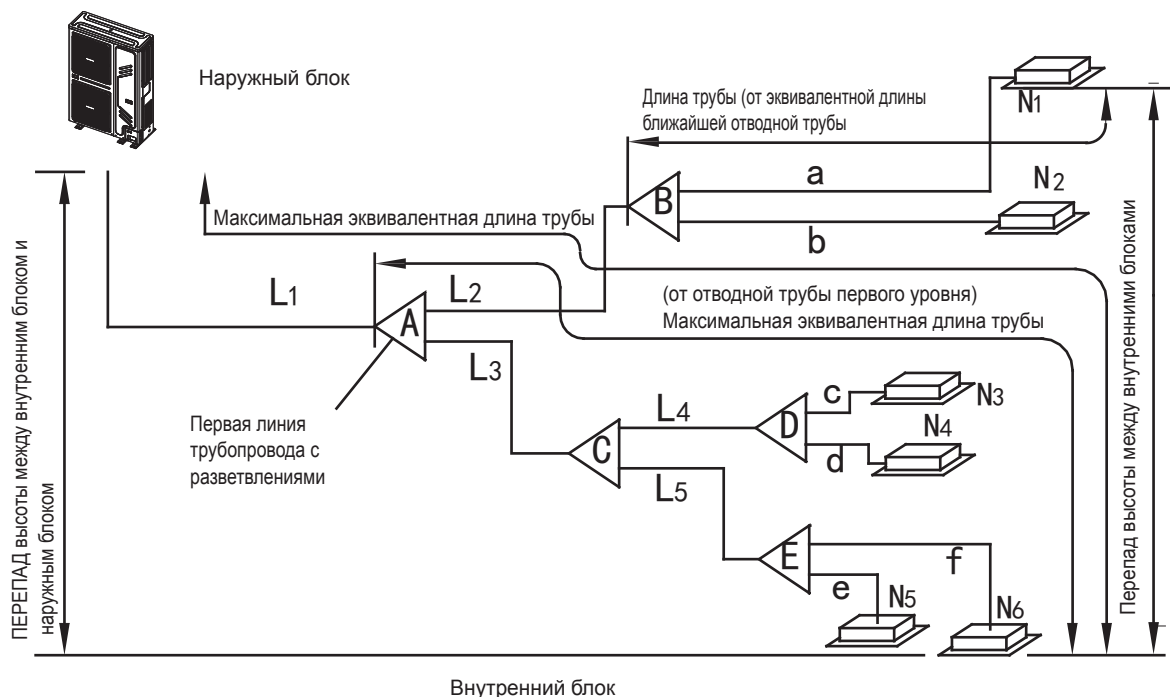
Наружный блок

Длина трубы (от эквивалентной длины ближайшей отводной трубы

$N_1$

a

$N_2$

B

Максимальная эквивалентная длина трубы

b

$L_1$

$L_2$

(от отводной трубы первого уровня)
Максимальная эквивалентная длина трубы

A

$L_3$

Первая линия трубопровода с разветвлениями

c

$N_3$

$L_4$

D

$N_4$

C

d

$L_5$

f

E

e

$N_5$

$N_6$

ПЕРЕПАД высоты между внутренним блоком и наружным блоком

Перепад высоты между внутренними блоками

Внутренний блок